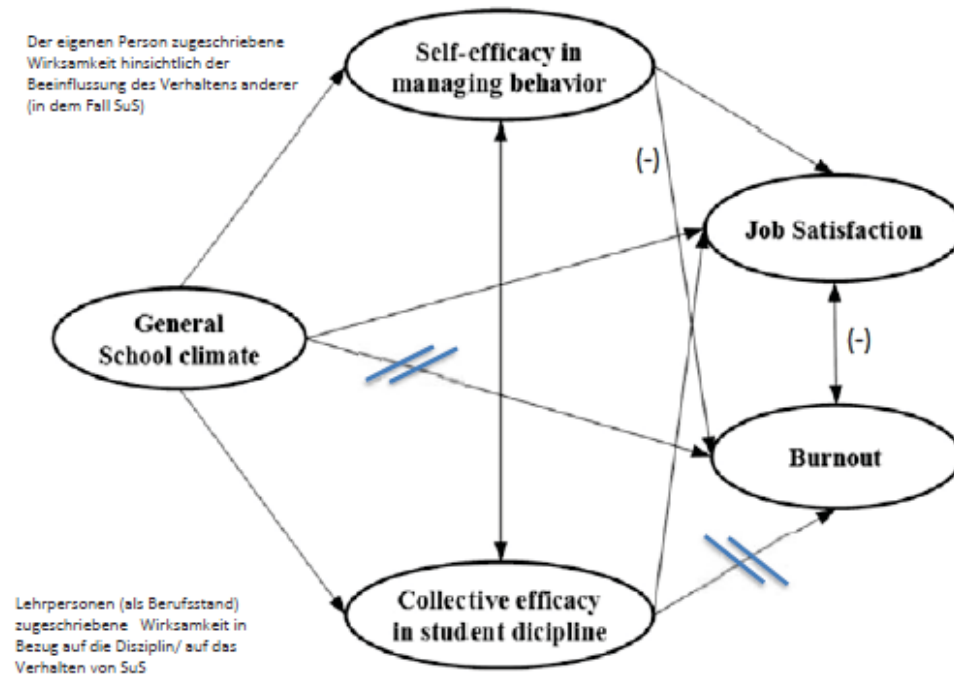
Der eigenen Person zugeschriebene Wirksamkeit hinsichtlich der Beeinflussung des Verhaltens anderer (in dem Fall SuS)

Self-efficacy in managing behavior

(-)

Job Satisfaction

General School climate

(-)

Burnout

Lehrpersonen (als Berufsstand) zugeschriebene Wirksamkeit in Bezug auf die Disziplin/ auf das Verhalten von SuS

Collective efficacy in student dicipline